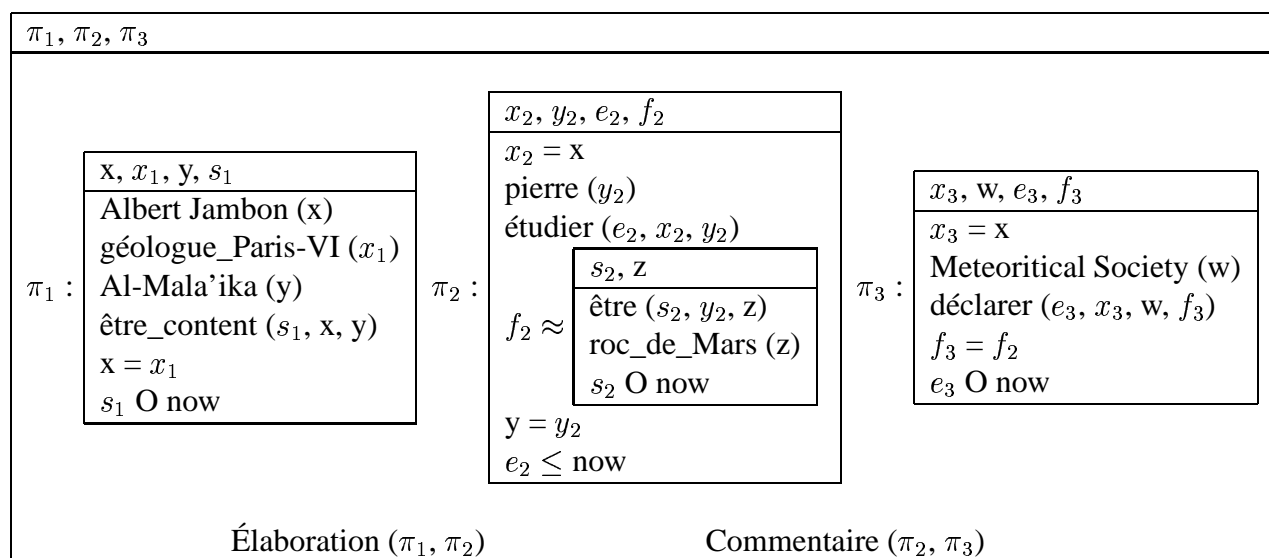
$\pi_1$, $\pi_2$, $\pi_3$

$\pi_1$ :

x, $x_1$, y, $s_1$

Albert Jambon (x)
géologue_Paris-VI ($x_1$)
Al-Mala'ika (y)
être_content ($s_1$, x, y)
x = $x_1$
$s_1$ O now

$\pi_2$ :

$x_2$, $y_2$, $e_2$, $f_2$

$x_2$ = x
pierre ($y_2$)
étudier ($e_2$, $x_2$, $y_2$)
$f_2 \approx$

$s_2$, z

être ($s_2$, $y_2$, z)
roc_de_Mars (z)
$s_2$ O now

y = $y_2$
$e_2 \leq$ now

$\pi_3$ :

$x_3$, w, $e_3$, $f_3$

$x_3$ = x
Meteoritical Society (w)
déclarer ($e_3$, $x_3$, w, $f_3$)
$f_3 = f_2$
$e_3$ O now

Élaboration ($\pi_1$, $\pi_2$)

Commentaire ($\pi_2$, $\pi_3$)